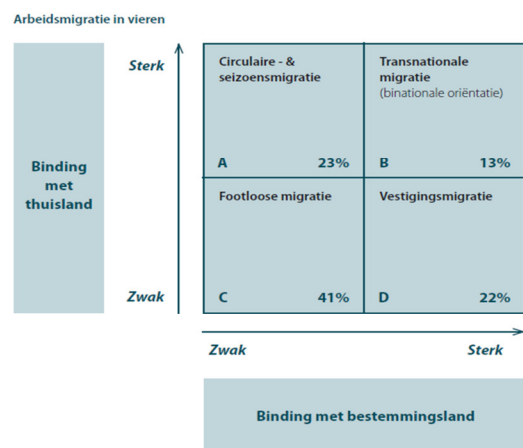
Arbeidsmigratie in vieren

Binding met thuisland

Sterk

Zwak

Circulaire - & seizoensmigratie

A 23%

Transnationale migratie (binationale oriëntatie)

B 13%

Footloose migratie

C 41%

Vestigingsmigratie

D 22%

Zwak

Sterk

Binding met bestemmingsland